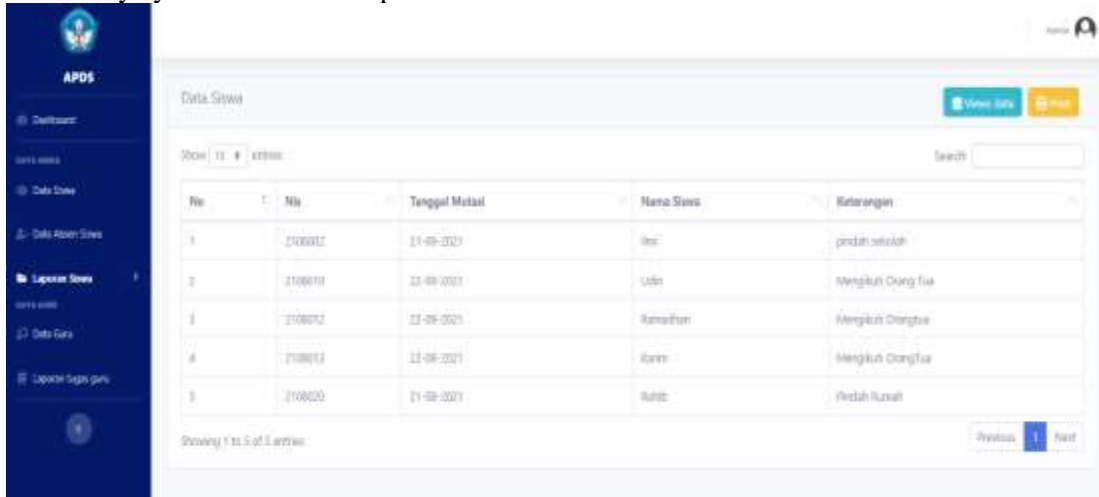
APDS

Dashboard

DATA SISWA

Data Siswa

Data Absen Siswa

Laporan Siswa

DATA GURU

Data Guru

Laporan Sagas guru

Admin

Data Siswa

View data

Print

Show 10 entries

Search:

| No | Nis | Tanggal Mutasi | Nama Siswa | Keterangan |
|---|---|---|---|---|
| 1 | 2108002 | 21-09-2021 | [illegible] | pindah sekolah |
| 2 | 2108010 | 22-09-2021 | Udin | Mengikuti Orang Tua |
| 3 | 2108012 | 22-09-2021 | Ramadhan | Mengikuti Orangtua |
| 4 | 2108013 | 22-09-2021 | Karim | Mengikuti OrangTua |
| 5 | 2108020 | 21-09-2021 | Rohib | Pindah Rumah |

Showing 1 to 5 of 5 entries

Previous 1 Next